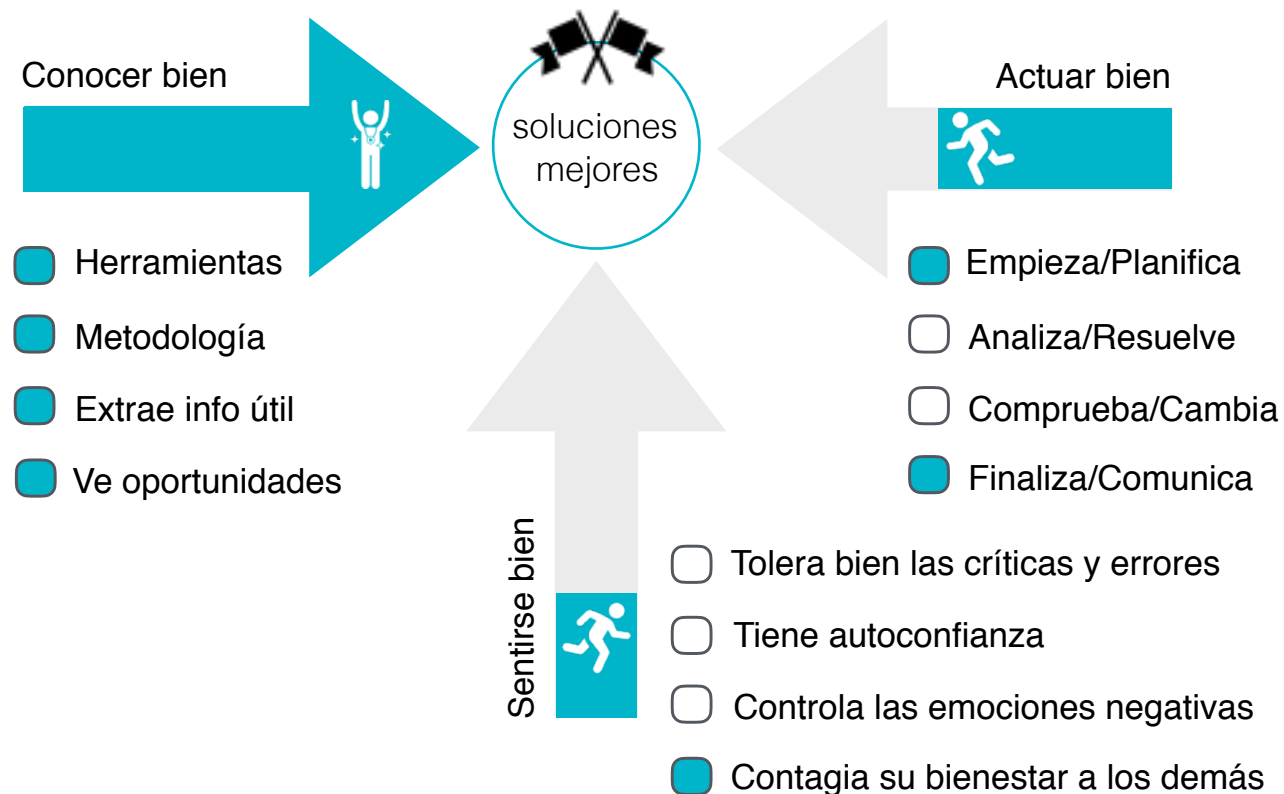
Conocer bien

soluciones mejores

Actuar bien

Herramientas

Metodología

Extrae info útil

Ve oportunidades

Empieza/Planifica

Analiza/Resuelve

Comprueba/Cambia

Finaliza/Comunica

Sentirse bien

Tolera bien las críticas y errores

Tiene autoconfianza

Controla las emociones negativas

Contagia su bienestar a los demás